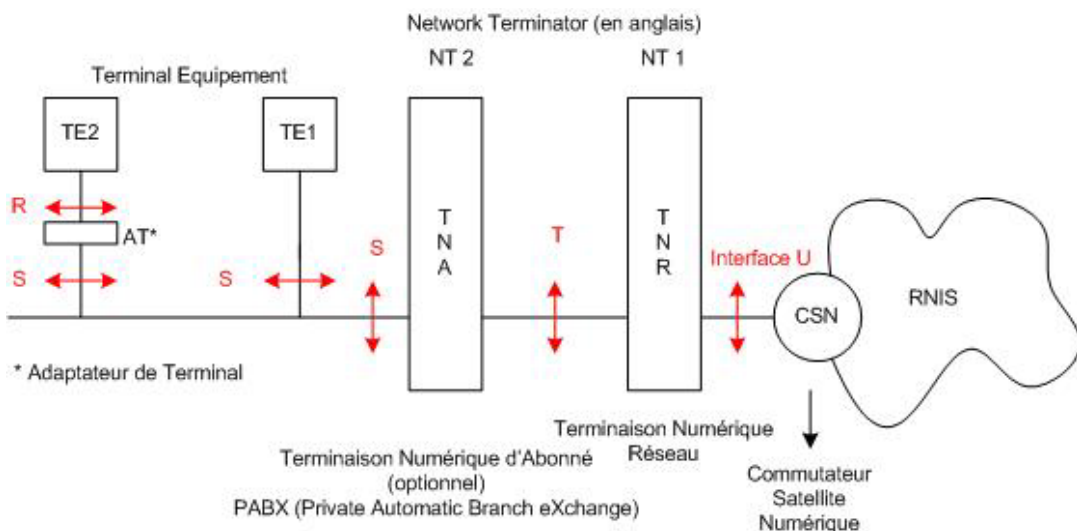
Network Terminator (en anglais)

NT 2

NT 1

Terminal Equipement

TE2

TE1

R

AT*

S

S

S

T N A

T

T N R

Interface U

CSN

RNIS

* Adaptateur de Terminal

Terminaison Numérique Réseau

Terminaison Numérique d'Abonné (optionnel)

PABX (Private Automatic Branch eXchange)

Commutateur Satellite Numérique